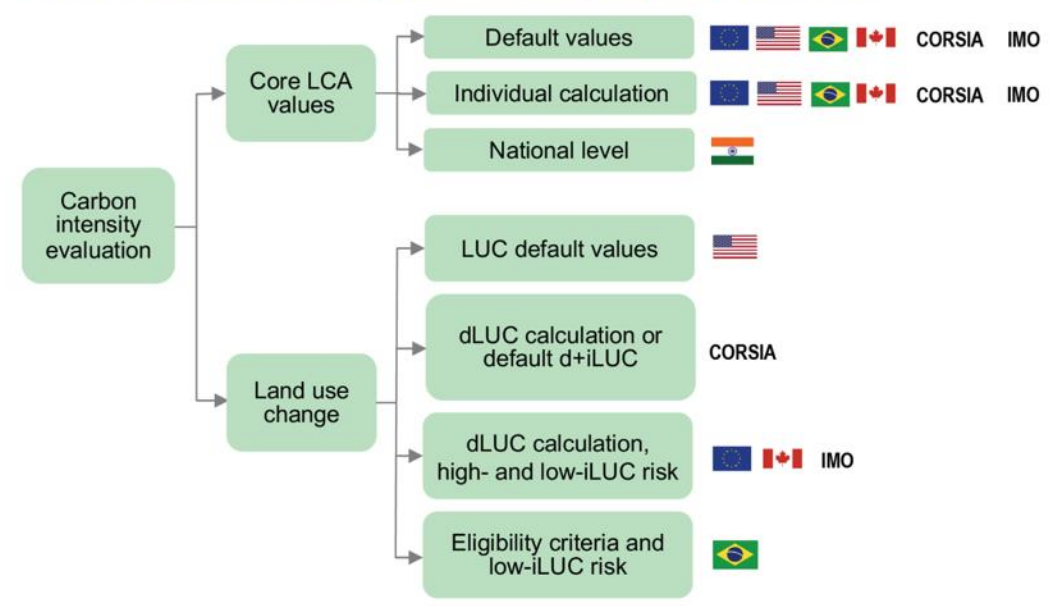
Carbon intensity evaluation

Core LCA values

Default values

CORSIA IMO

Individual calculation

CORSIA IMO

National level

Land use change

LUC default values

dLUC calculation or default d+iLUC

CORSIA

dLUC calculation, high- and low-iLUC risk

IMO

Eligibility criteria and low-iLUC risk